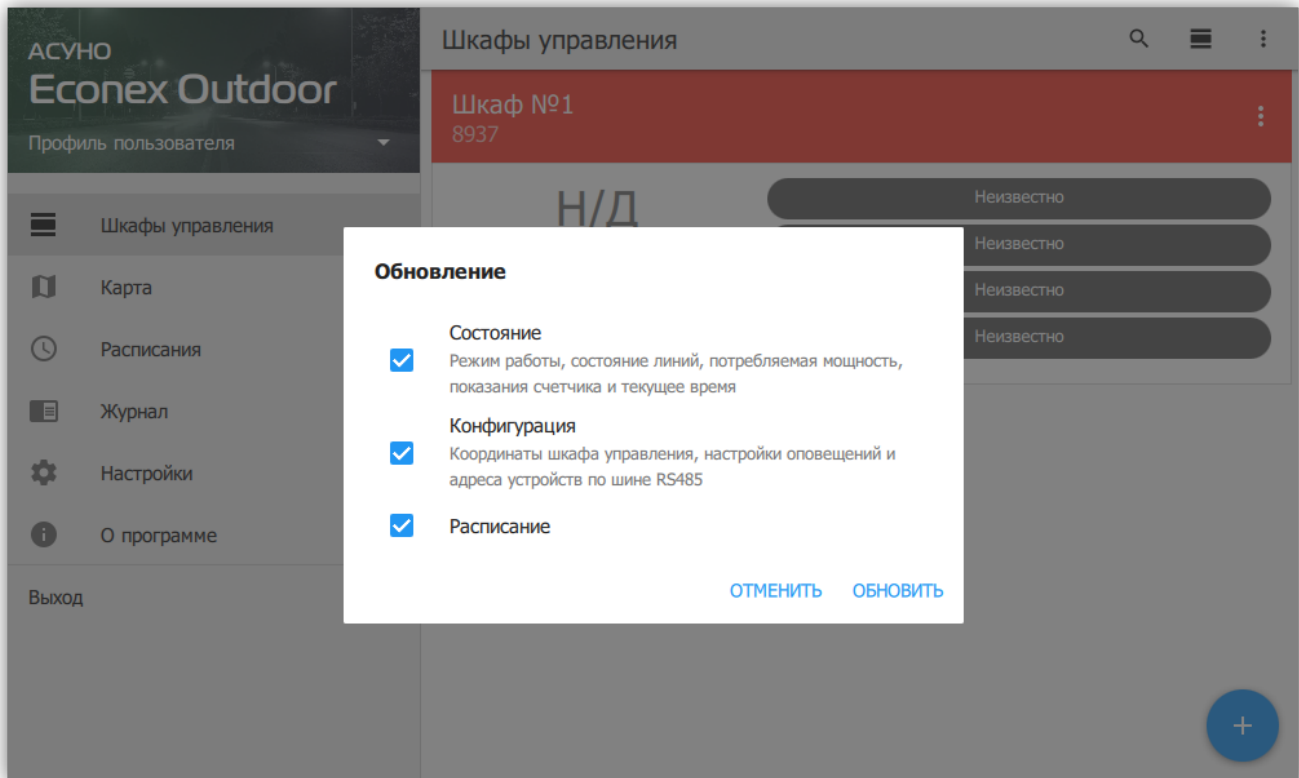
АСУНО
Econex Outdoor
Профиль пользователя

Шкафы управления
Карта
Расписания
Журнал
Настройки
О программе
Выход

Шкафы управления

Шкаф №1
8937

Н/Д
Неизвестно
Неизвестно
Неизвестно
Неизвестно

Обновление

Состояние
Режим работы, состояние линий, потребляемая мощность, показания счетчика и текущее время

Конфигурация
Координаты шкафа управления, настройки оповещений и адреса устройств по шине RS485

Расписание

ОТМЕНИТЬ ОБНОВИТЬ

+